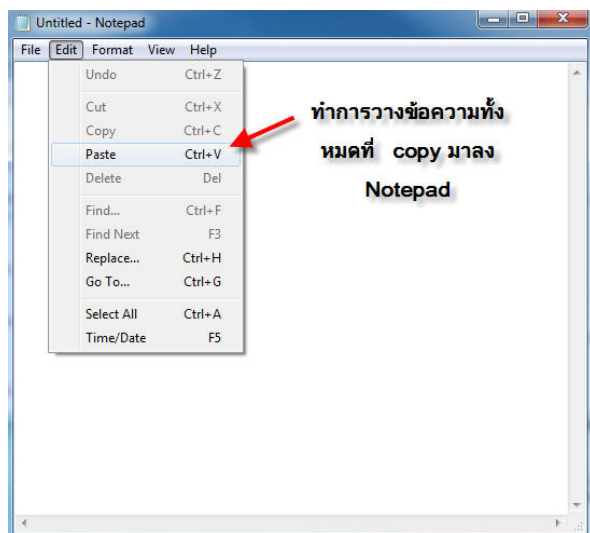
Untitled - Notepad

File Edit Format View Help

Undo Ctrl+Z
Cut Ctrl+X
Copy Ctrl+C
Paste Ctrl+V
Delete Del
Find... Ctrl+F
Find Next F3
Replace... Ctrl+H
Go To... Ctrl+G
Select All Ctrl+A
Time/Date F5

ทำการวางข้อความทั้งหมดที่ copy มาลง Notepad